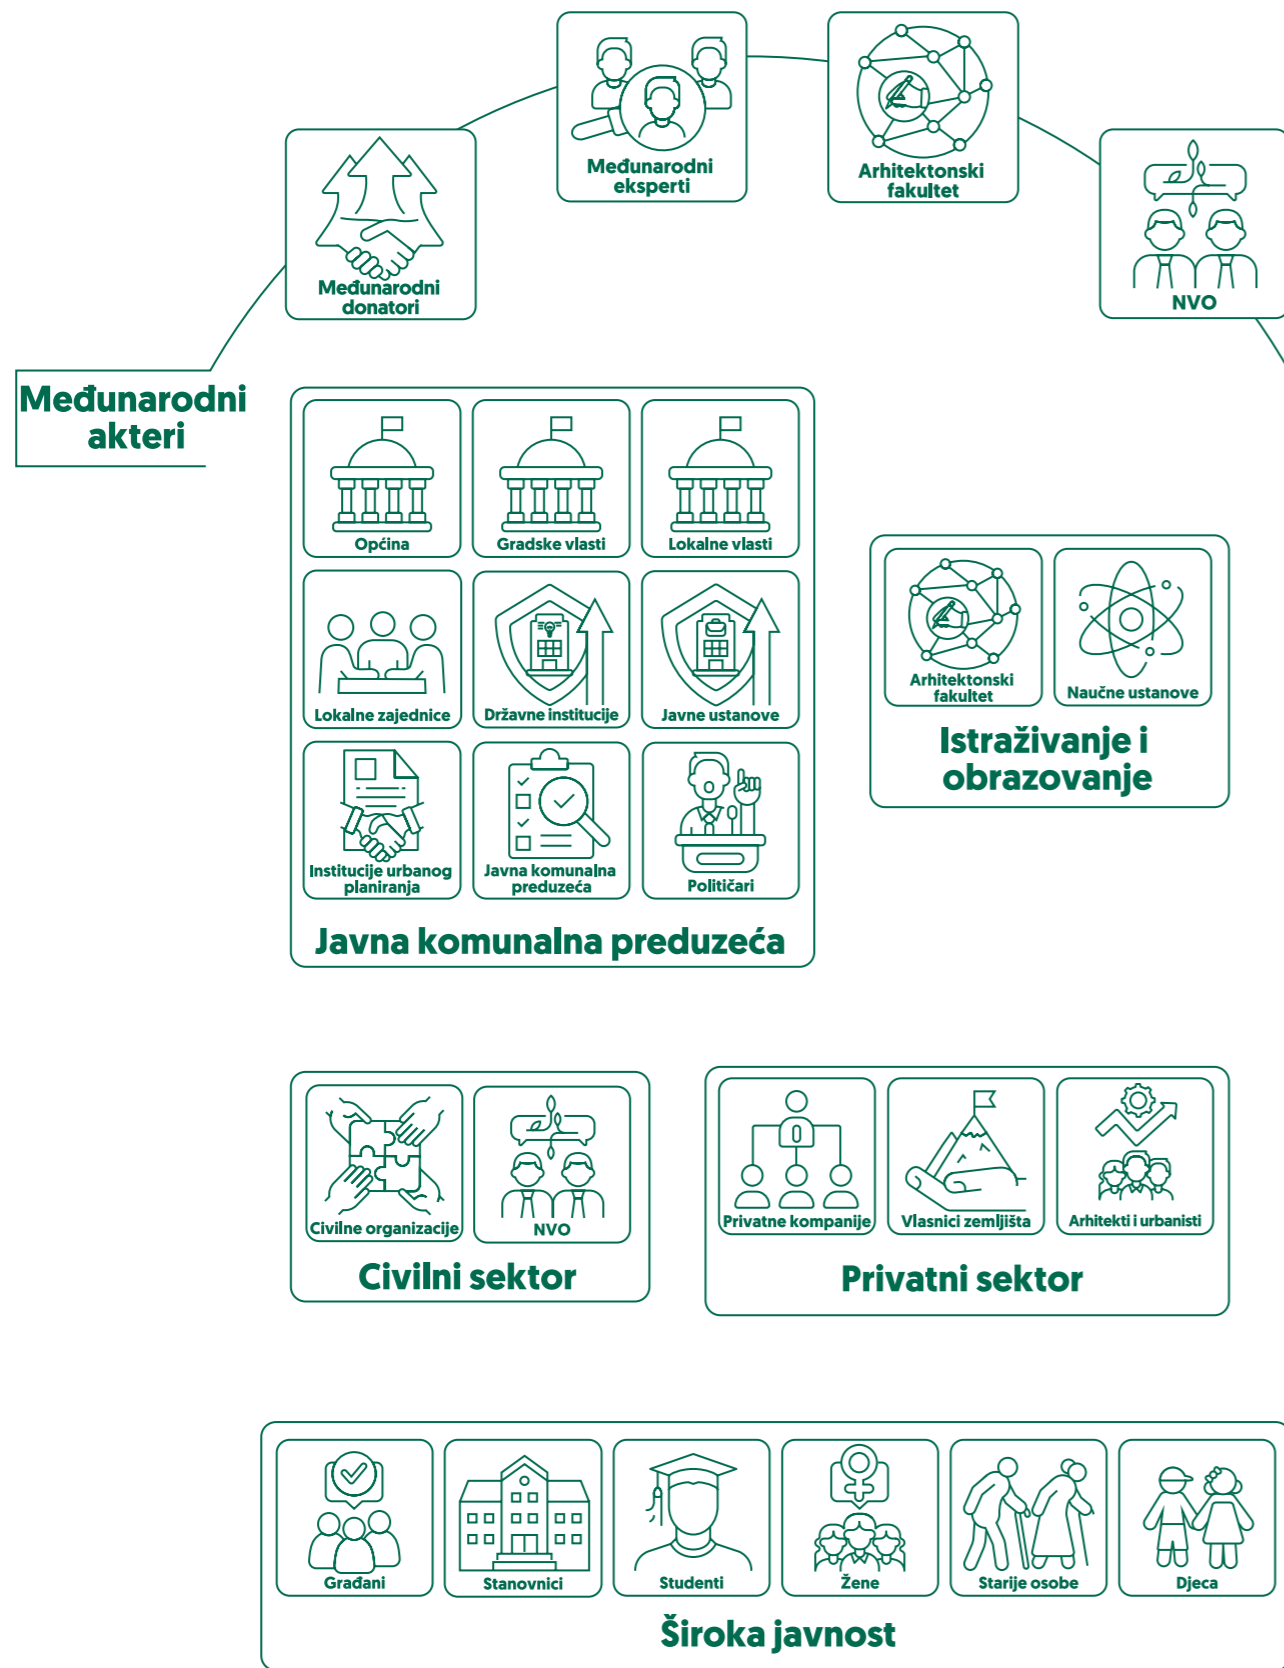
Međunarodni eksperti

Arhitektonski fakultet

Međunarodni donatori

NVO

Međunarodni akteri

Općina

Gradske vlasti

Lokalne vlasti

Lokalne zajednice

Državne institucije

Javne ustanove

Institucije urbanog planiranja

Javna komunalna preduzeća

Političari

Javna komunalna preduzeća

Arhitektonski fakultet

Naučne ustanove

Istraživanje i obrazovanje

Civilne organizacije

NVO

Civilni sektor

Privatne kompanije

Vlasnici zemljišta

Arhitekti i urbanisti

Privatni sektor

Građani

Stanovnici

Studenti

Žene

Starije osobe

Djeca

Široka javnost